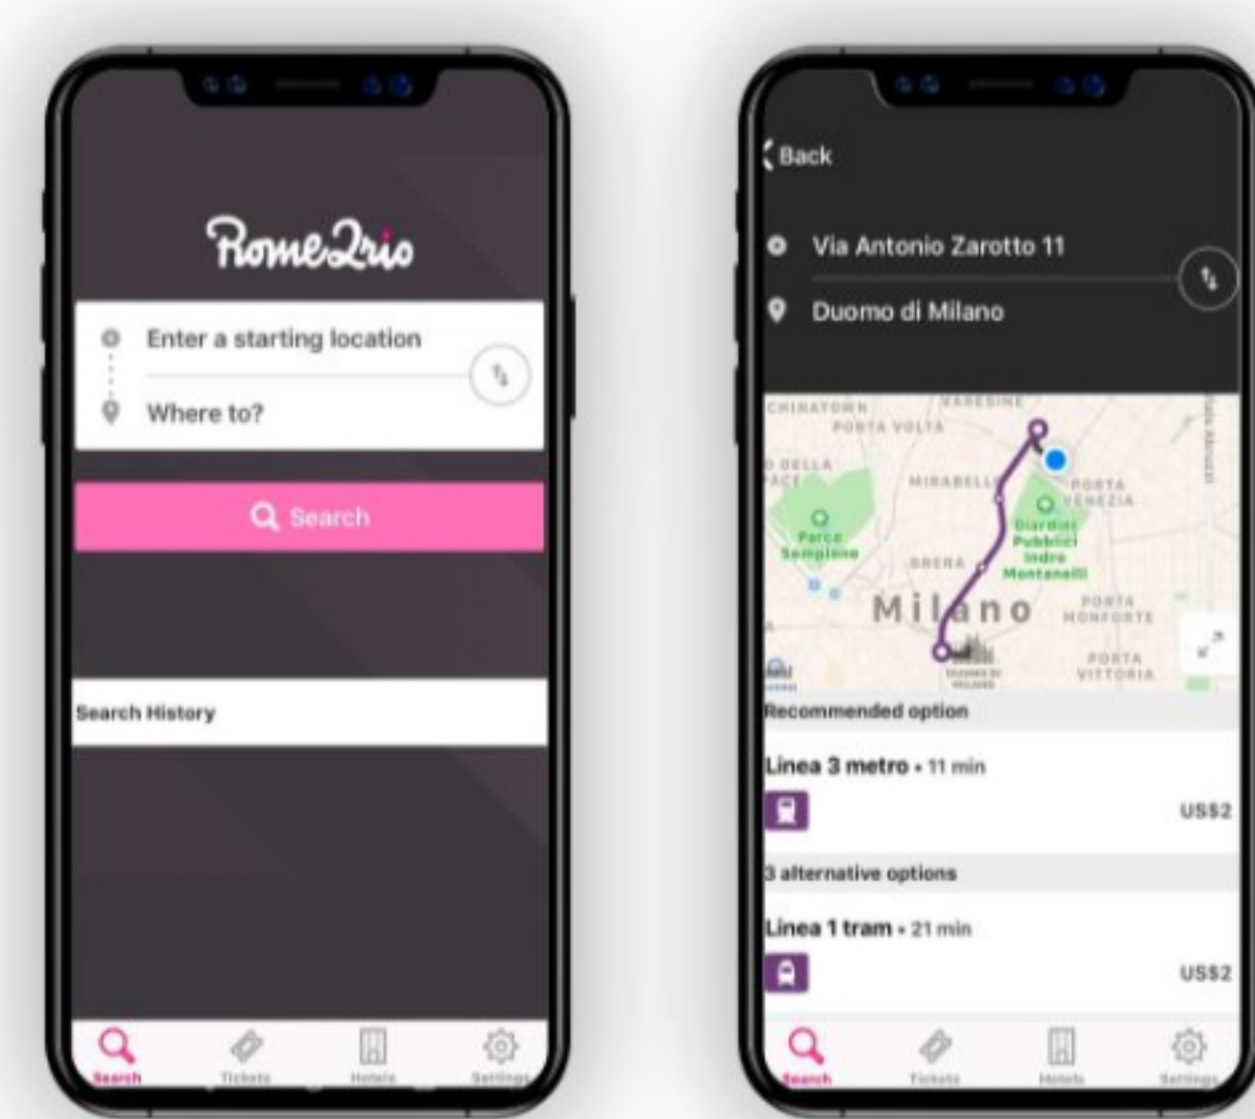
Rome2rio

Enter a starting location

Where to?

Search

Search History

Search Tickets Hotels Settings

Back

Via Antonio Zarotto 11

Duomo di Milano

CHINATOWN PORTA VOLTA VARESINE

DELLA PACE

MIRABELLO

PORTA VENEZIA

Parco Sempione

Giardini Pubblici Indro Montanelli

BRERA

Milano

PORTA MONFORTE

PORTA VITTORIA

Recommended option

Linea 3 metro • 11 min

US$2

3 alternative options

Linea 1 tram • 21 min

US$2

Search Tickets Hotels Settings